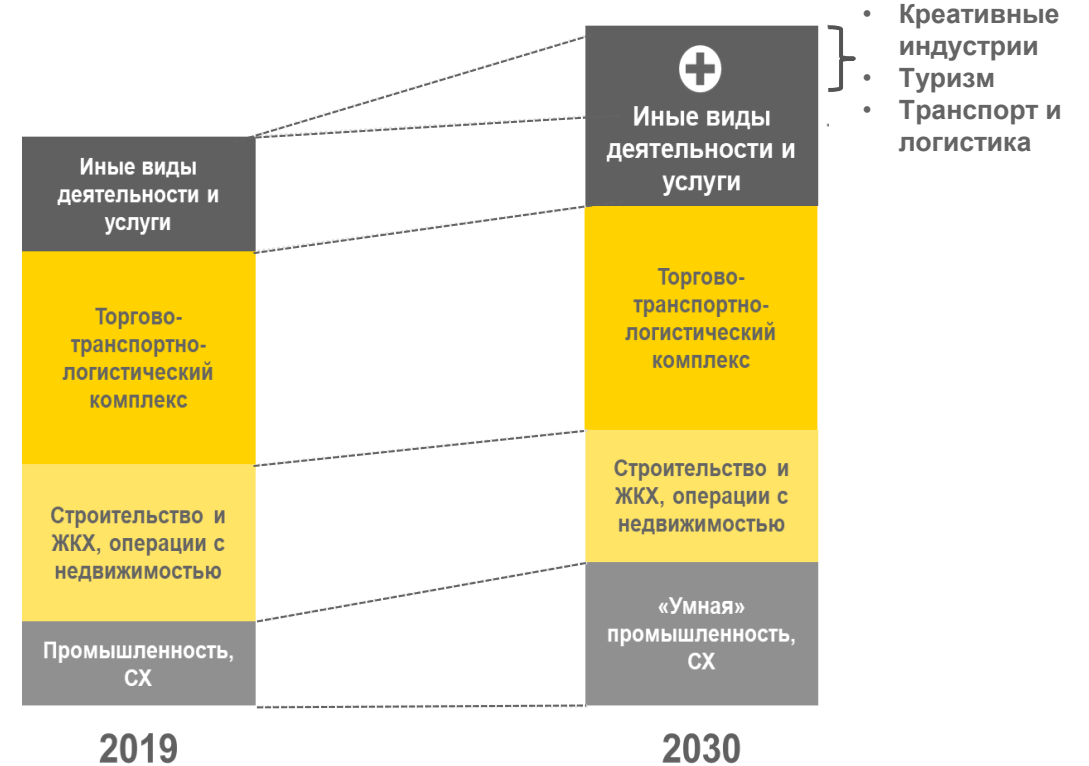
Иные виды деятельности и услуги

Торгово-транспортно-логистический комплекс

Строительство и ЖКХ, операции с недвижимостью

Промышленность, СХ

2019

Иные виды деятельности и услуги

Торгово-транспортно-логистический комплекс

Строительство и ЖКХ, операции с недвижимостью

«Умная» промышленность, СХ

2030

• Креативные индустрии
• Туризм
• Транспорт и логистика